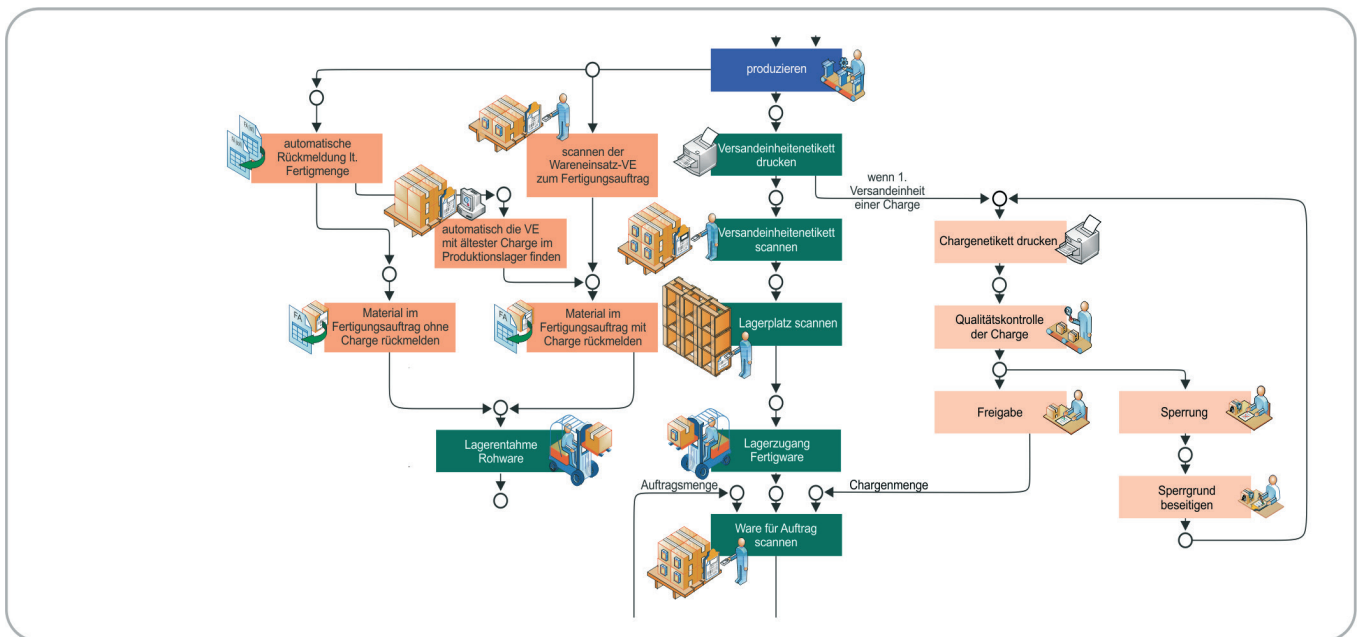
produzieren

automatische Rückmeldung lt. Fertigmenge

scannen der Wareneinsatz-VE zum Fertigungsauftrag

automatisch die VE mit ältester Charge im Produktionslager finden

Material im Fertigungsauftrag ohne Charge rückmelden

Material im Fertigungsauftrag mit Charge rückmelden

Lagerentahme Rohware

Versandeinheitenetikett drucken

wenn 1. Versandeinheit einer Charge

Versandeinheitenetikett scannen

Lagerplatz scannen

Lagerzugang Fertigware

Auftragsmenge

Chargenmenge

Ware für Auftrag scannen

Chargenetikett drucken

Qualitätskontrolle der Charge

Freigabe

Sperrung

Sperrgrund beseitigen

FA

FA